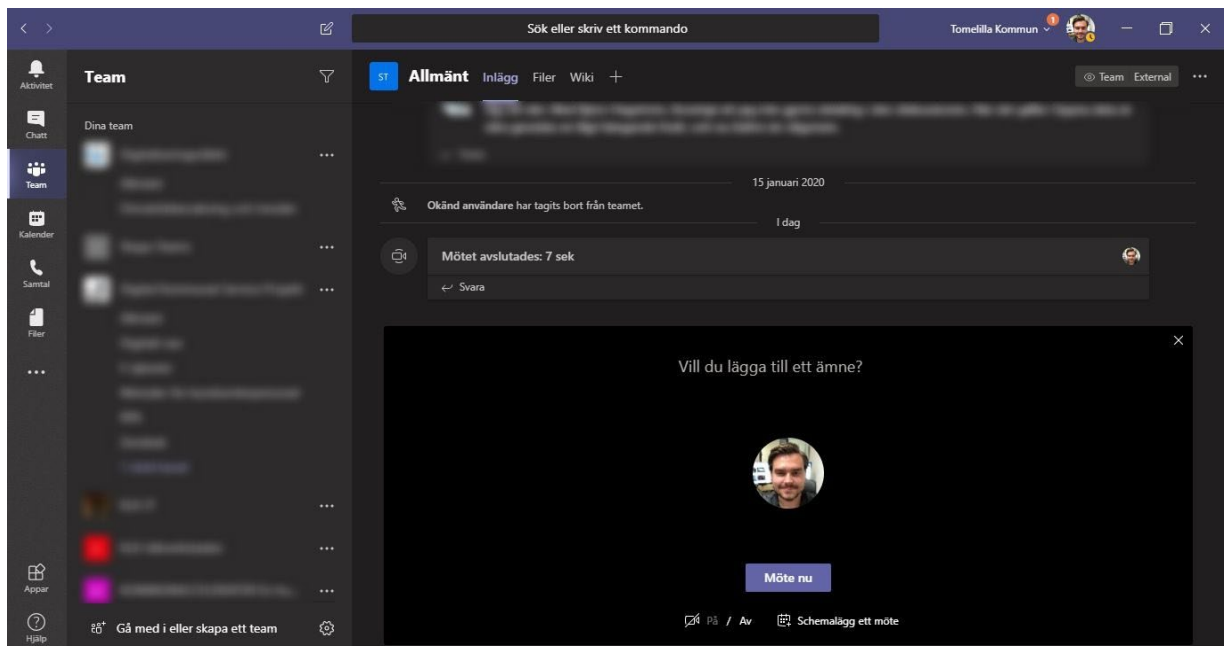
Sök eller skriv ett kommando

Tomelilla Kommun

Aktivitet

Chatt

Team

Kalender

Samtal

Filer

...

Appar

Hjälp

Team

Dina team

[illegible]

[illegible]

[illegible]

...

...

...

...

...

...

Gå med i eller skapa ett team

ST Allmänt Inlägg Filer Wiki +

Team External

...

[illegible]

15 januari 2020

Okänd användare har tagits bort från teamet.

I dag

Mötet avslutades: 7 sek

Svara

Vill du lägga till ett ämne?

Möte nu

På / Av

Schemalägg ett möte